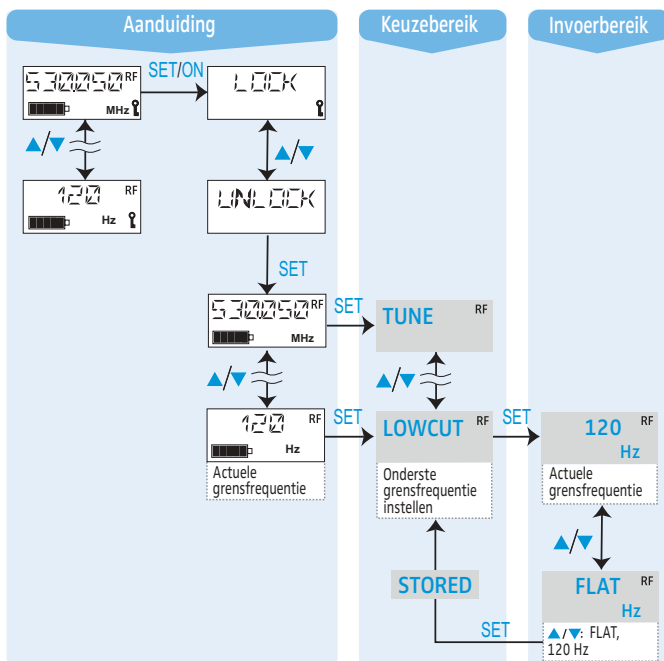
Aanduiding

Keuzebereik

Invoerbereik

530250 RF MHz

SET/ON

LOCK

▲/▼

120 RF Hz

▲/▼

UNLOCK

SET

530250 RF MHz

SET

TUNE RF

▲/▼

▲/▼

120 RF Hz

Actuele grensfrequentie

SET

LOWCUT RF

Onderste grensfrequentie instellen

SET

120 RF Hz

Actuele grensfrequentie

▲/▼

STORED

FLAT RF Hz

SET

▲/▼: FLAT, 120 Hz